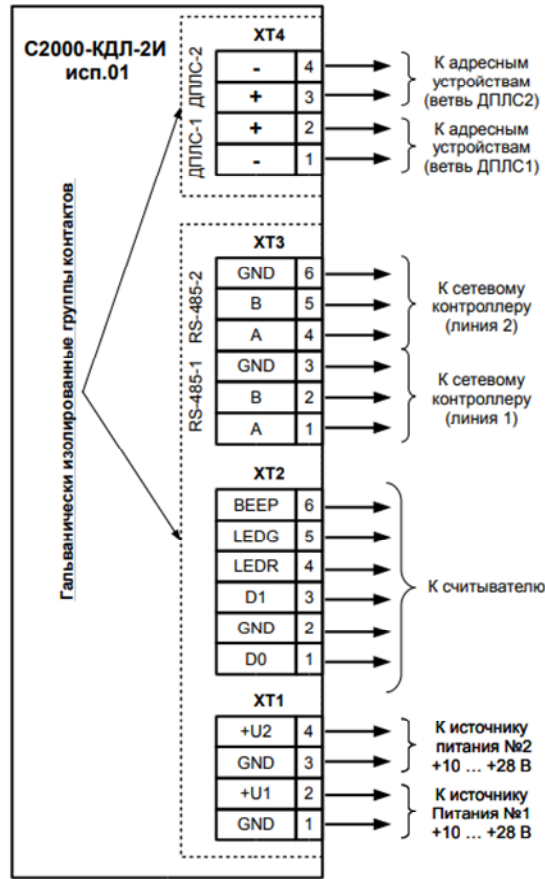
С2000-КДЛ-2И
исп.01

Гальванически изолированные группы контактов

XT4

ДПЛС-2

| | |
|---|---|
| - | 4 |
| + | 3 |
| + | 2 |
| - | 1 |

ДПЛС-1

К адресным устройствам (ветвь ДПЛС2)

К адресным устройствам (ветвь ДПЛС1)

XT3

RS-485-2

RS-485-1

| | |
|---|---|
| GND | 6 |
| B | 5 |
| A | 4 |
| GND | 3 |
| B | 2 |
| A | 1 |

К сетевому контроллеру (линия 2)

К сетевому контроллеру (линия 1)

XT2

| | |
|---|---|
| BEEP | 6 |
| LEDG | 5 |
| LEDR | 4 |
| D1 | 3 |
| GND | 2 |
| D0 | 1 |

К считывателю

XT1

| | |
|---|---|
| +U2 | 4 |
| GND | 3 |
| +U1 | 2 |
| GND | 1 |

К источнику питания №2 +10 … +28 В

К источнику Питания №1 +10 … +28 В